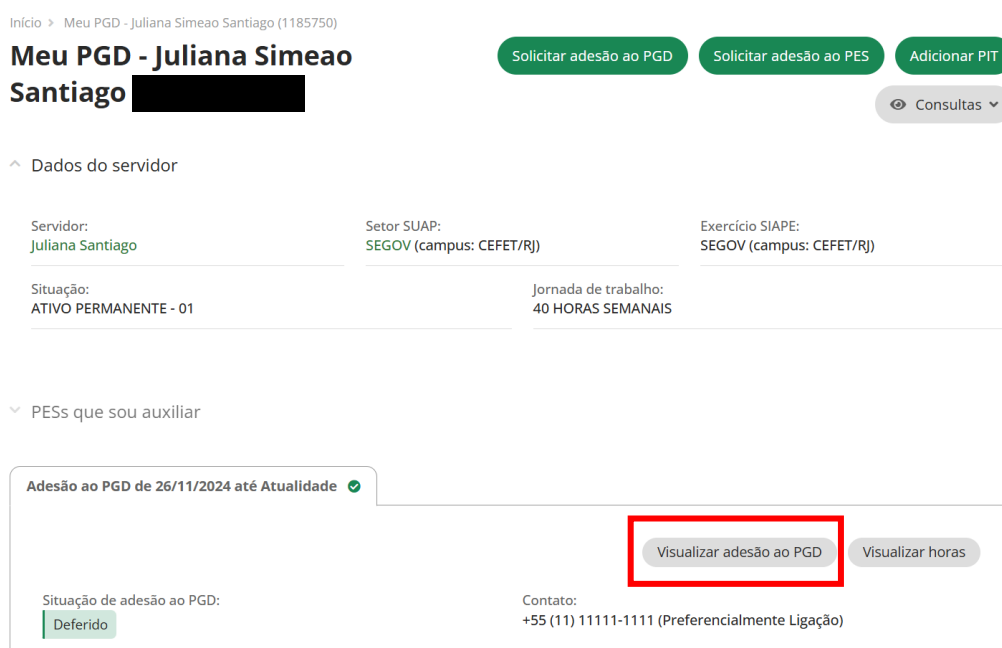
Início > Meu PGD - Juliana Simeao Santiago (1185750)

Meu PGD - Juliana Simeao Santiago

Solicitar adesão ao PGD Solicitar adesão ao PES Adicionar PIT

Consultas

Dados do servidor

Servidor:
Juliana Santiago

Setor SUAP:
SEGOV (campus: CEFET/RJ)

Exercício SIAPE:
SEGOV (campus: CEFET/RJ)

Situação:
ATIVO PERMANENTE - 01

Jornada de trabalho:
40 HORAS SEMANAIS

PESs que sou auxiliar

Adesão ao PGD de 26/11/2024 até Atualidade

Visualizar adesão ao PGD Visualizar horas

Situação de adesão ao PGD:
Deferido

Contato:
+55 (11) 11111-1111 (Preferencialmente Ligação)